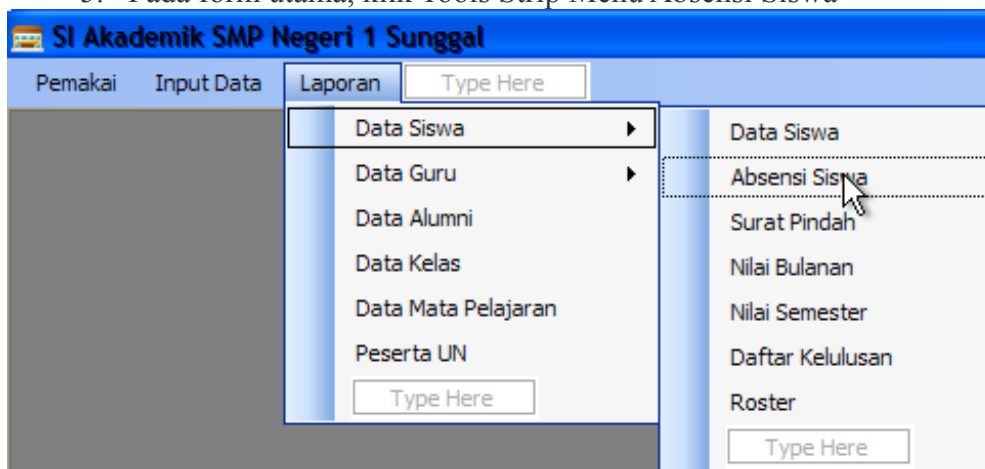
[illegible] Pada form utama, klik Tools Strip Menu Absensi Siswa

SI Akademik SMP Negeri 1 Sunggal

Pemakai Input Data Laporan Type Here

Data Siswa
Data Guru
Data Alumni
Data Kelas
Data Mata Pelajaran
Peserta UN
Type Here

Data Siswa
Absensi Siswa
Surat Pindah
Nilai Bulanan
Nilai Semester
Daftar Kelulusan
Roster
Type Here